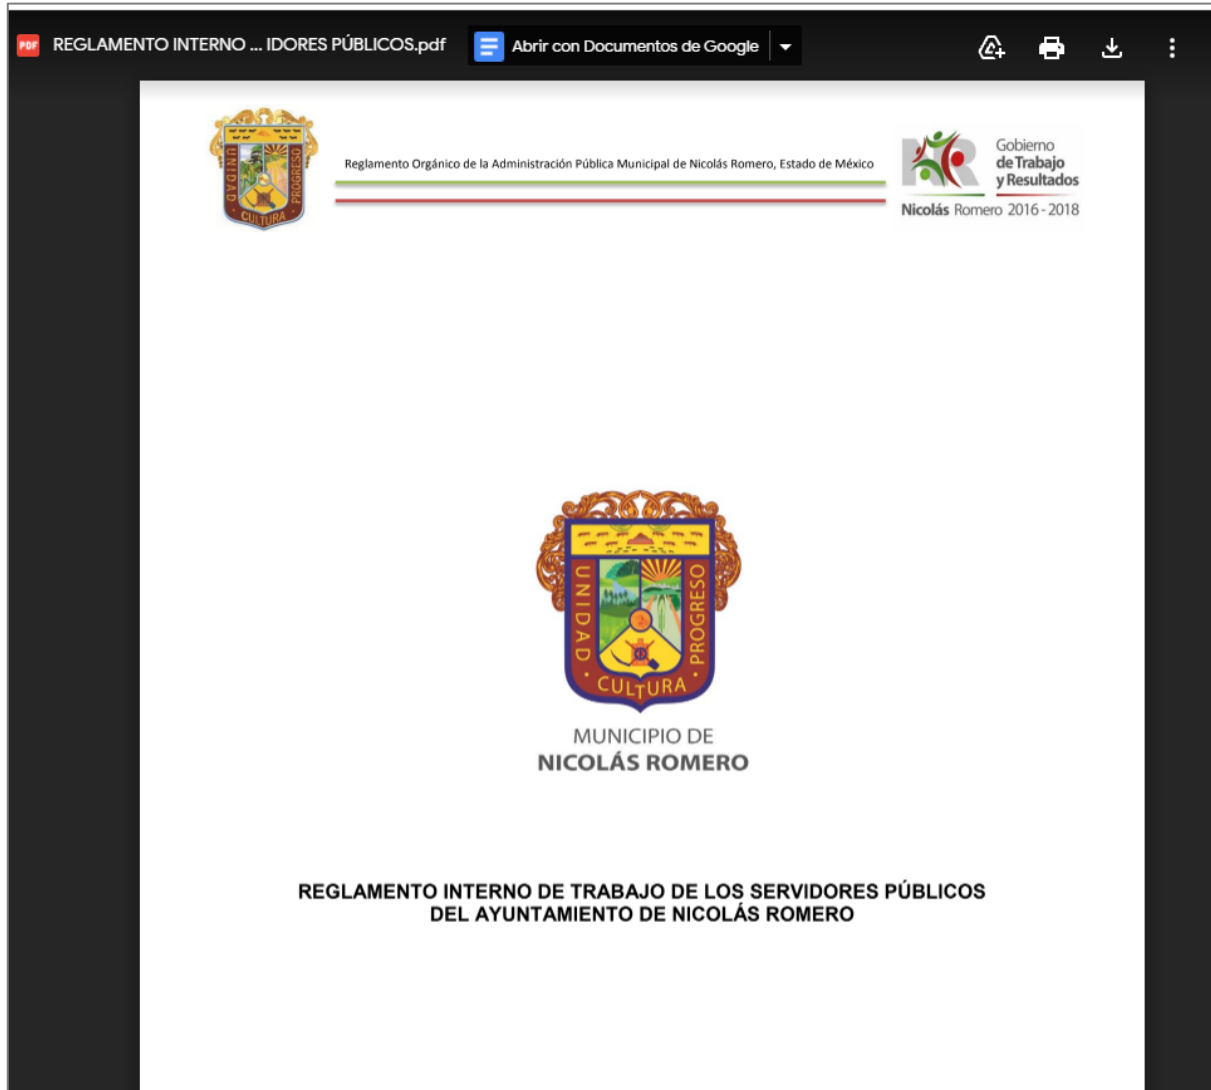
PDF REGLAMENTO INTERNO ... IDORES PÚBLICOS.pdf

Abrir con Documentos de Google

UNIDAD PROGRESO CULTURA

Reglamento Orgánico de la Administración Pública Municipal de Nicolás Romero, Estado de México

Gobierno de Trabajo y Resultados

Nicolás Romero 2016 - 2018

UNIDAD PROGRESO CULTURA

MUNICIPIO DE
NICOLÁS ROMERO

REGLAMENTO INTERNO DE TRABAJO DE LOS SERVIDORES PÚBLICOS DEL AYUNTAMIENTO DE NICOLÁS ROMERO